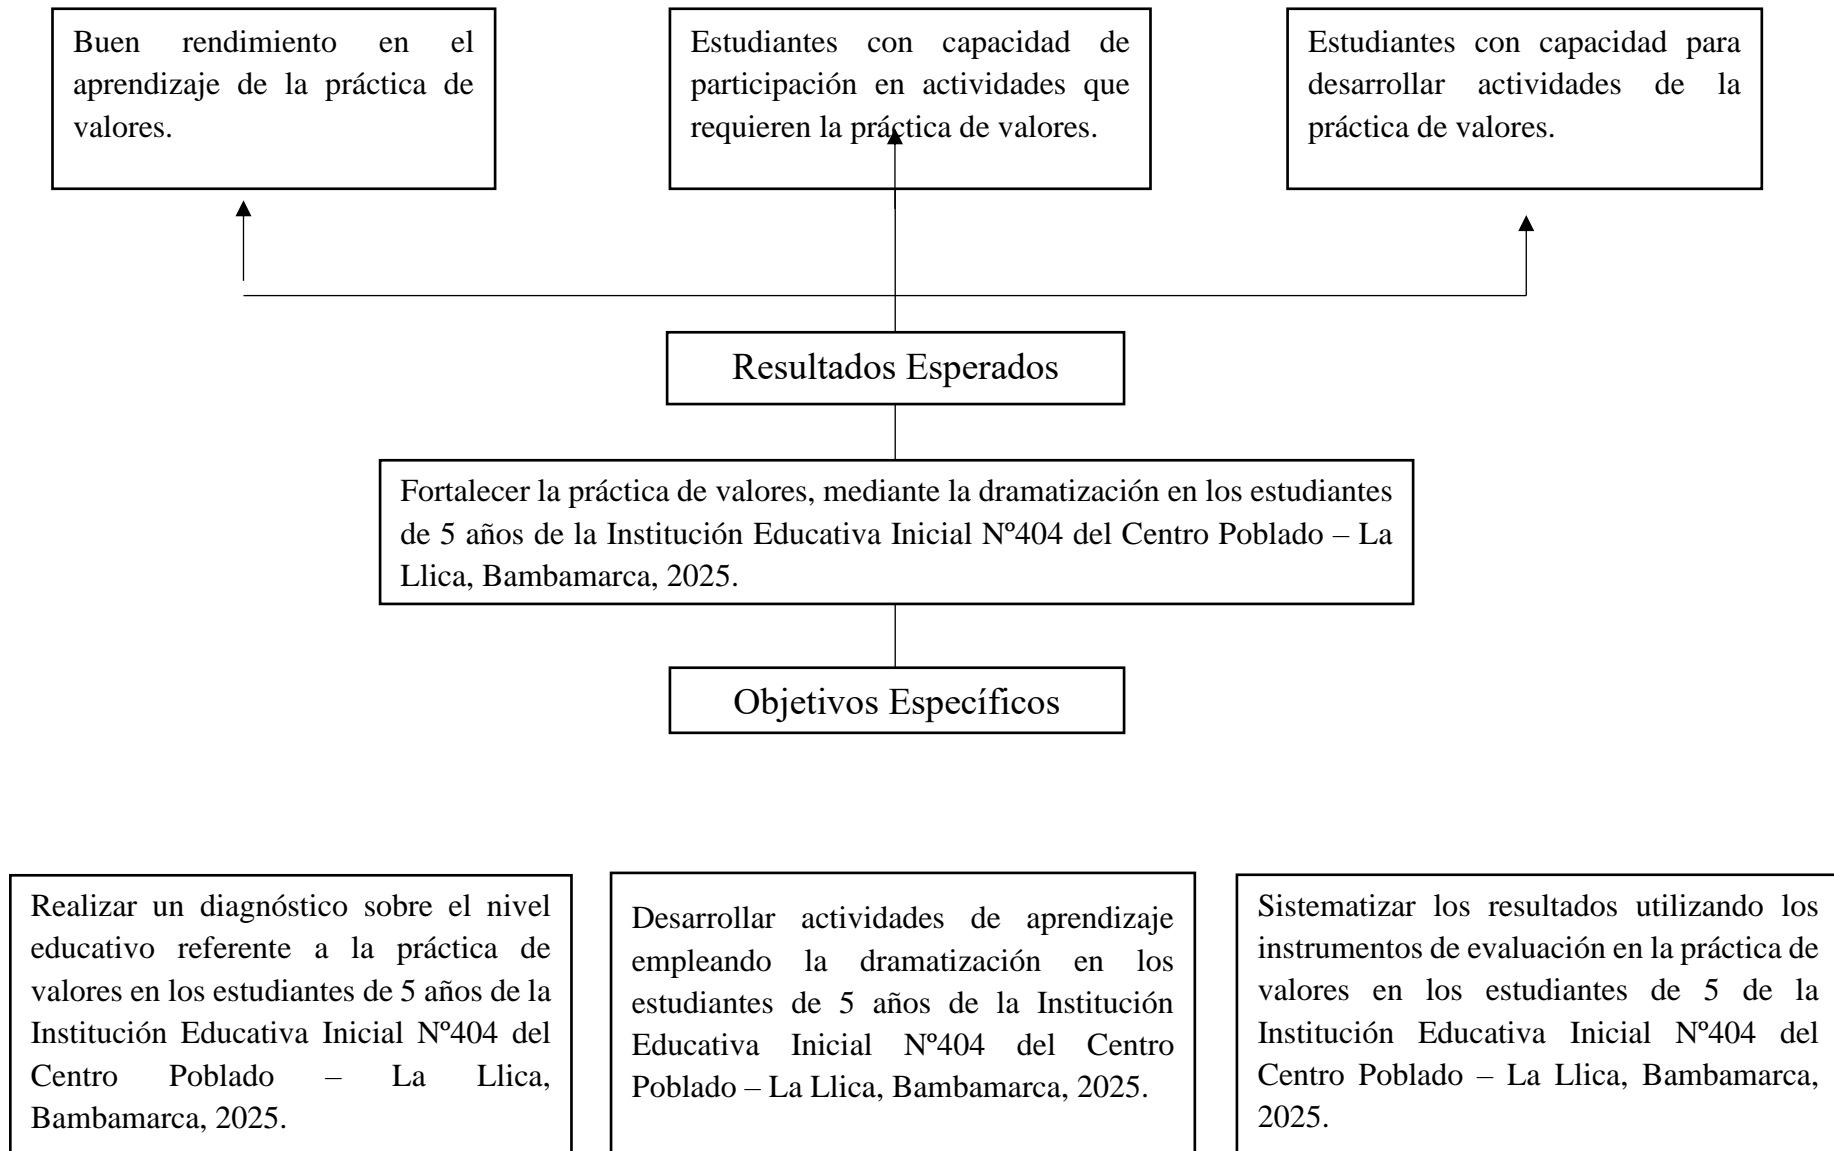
Buen rendimiento en el aprendizaje de la práctica de valores.

Estudiantes con capacidad de participación en actividades que requieren la práctica de valores.

Estudiantes con capacidad para desarrollar actividades de la práctica de valores.

Resultados Esperados

Fortalecer la práctica de valores, mediante la dramatización en los estudiantes de 5 años de la Institución Educativa Inicial Nº404 del Centro Poblado – La Llica, Bambamarca, 2025.

Objetivos Específicos

Realizar un diagnóstico sobre el nivel educativo referente a la práctica de valores en los estudiantes de 5 años de la Institución Educativa Inicial Nº404 del Centro Poblado – La Llica, Bambamarca, 2025.

Desarrollar actividades de aprendizaje empleando la dramatización en los estudiantes de 5 años de la Institución Educativa Inicial Nº404 del Centro Poblado – La Llica, Bambamarca, 2025.

Sistematizar los resultados utilizando los instrumentos de evaluación en la práctica de valores en los estudiantes de 5 de la Institución Educativa Inicial Nº404 del Centro Poblado – La Llica, Bambamarca, 2025.